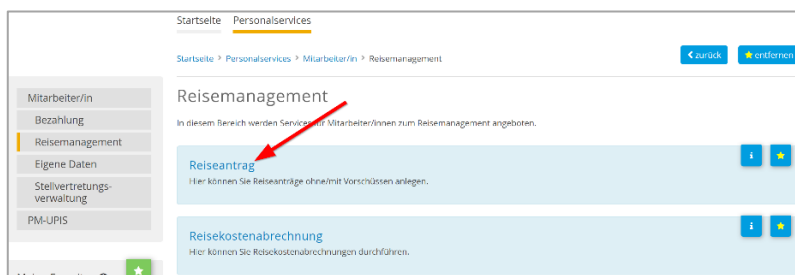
Startseite Personalservices

Startseite > Personalservices > Mitarbeiter/in > Reisemanagement

zurück

entfernen

Mitarbeiter/in

Bezahlung

Reisemanagement

Eigene Daten

Stellvertretungsverwaltung

PM-UPIS

Reisemanagement

In diesem Bereich werden Services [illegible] Mitarbeiter/innen zum Reisemanagement angeboten.

Reiseantrag

Hier können Sie Reiseanträge ohne/mit Vorschüssen anlegen.

Reisekostenabrechnung

Hier können Sie Reisekostenabrechnungen durchführen.